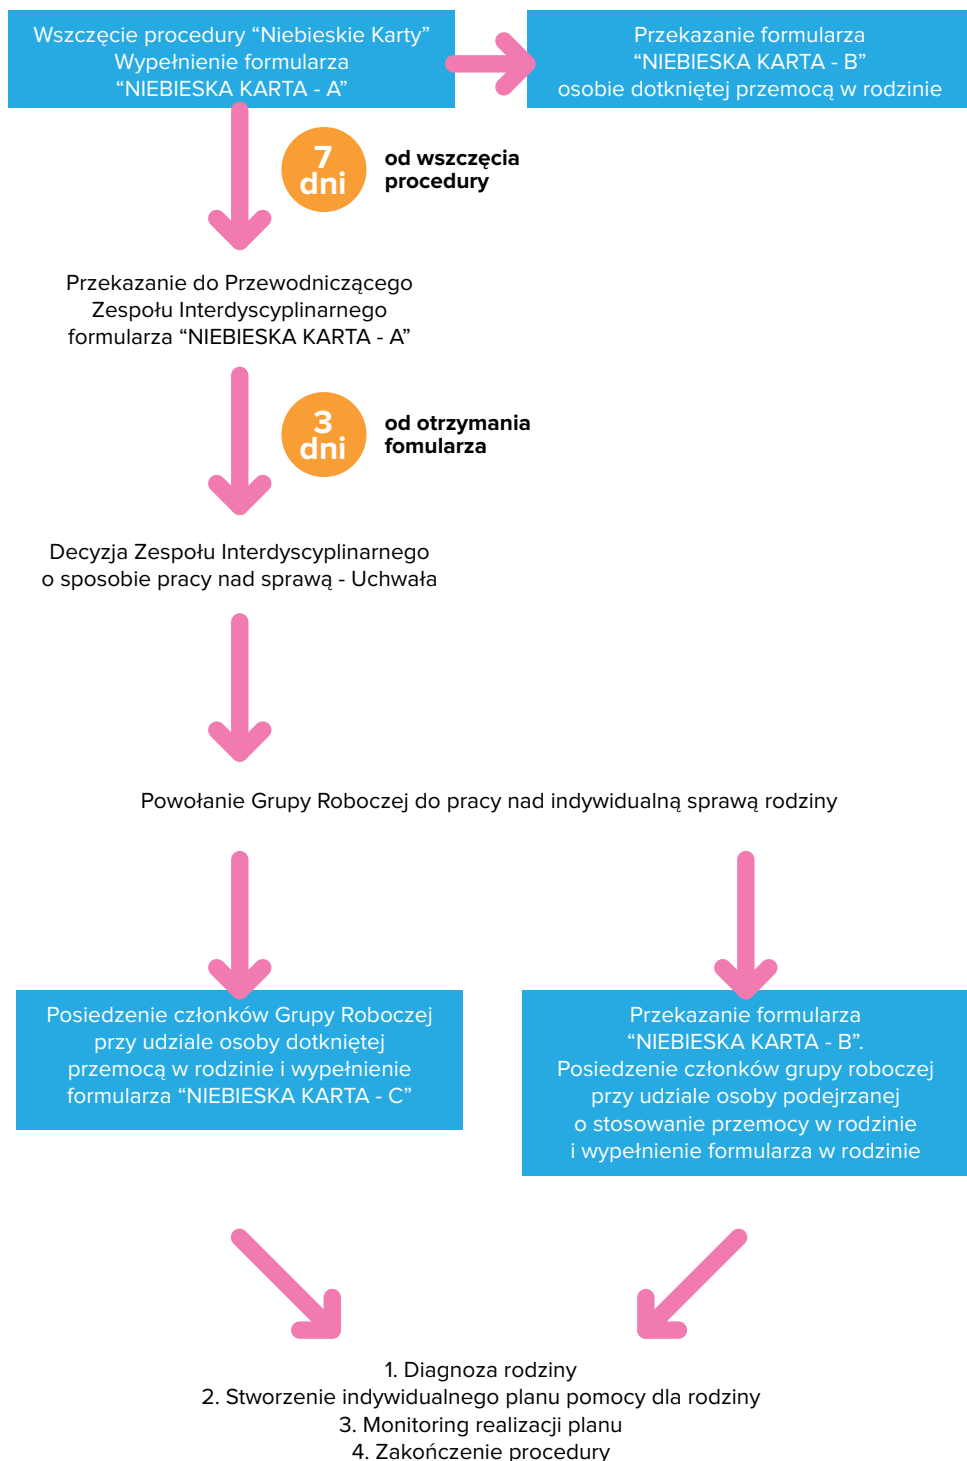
Wszczęcie procedury “Niebieskie Karty”
Wypełnienie formularza
“NIEBIESKA KARTA - A”

Przekazanie formularza
“NIEBIESKA KARTA - B”
osobie dotkniętej przemocą w rodzinie

7 dni

od wszczęcia procedury

Przekazanie do Przewodniczącego Zespołu Interdyscyplinarnego formularza “NIEBIESKA KARTA - A”

3 dni

od otrzymania fomularza

Decyzja Zespołu Interdyscyplinarnego o sposobie pracy nad sprawą - Uchwała

Powołanie Grupy Roboczej do pracy nad indywidualną sprawą rodziny

Posiedzenie członków Grupy Roboczej przy udziale osoby dotkniętej przemocą w rodzinie i wypełnienie formularza “NIEBIESKA KARTA - C”

Przekazanie formularza
“NIEBIESKA KARTA - B”.
Posiedzenie członków grupy roboczej przy udziale osoby podejrzanej o stosowanie przemocy w rodzinie i wypełnienie formularza w rodzinie

1. Diagnoza rodziny
2. Stworzenie indywidualnego planu pomocy dla rodziny
3. Monitoring realizacji planu
4. Zakończenie procedury